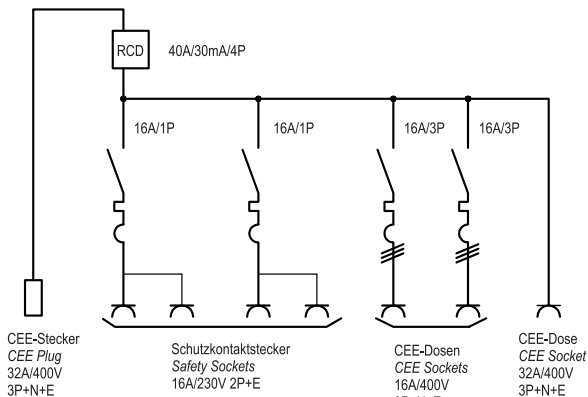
RCD
40A/30mA/4P

16A/1P
16A/1P
16A/3P
16A/3P

CEE-Stecker
*CEE Plug*
32A/400V
3P+N+E

Schutzkontaktstecker
*Safety Sockets*
16A/230V 2P+E

CEE-Dosen
*CEE Sockets*
16A/400V
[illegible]

CEE-Dose
*CEE Socket*
32A/400V
3P+N+E